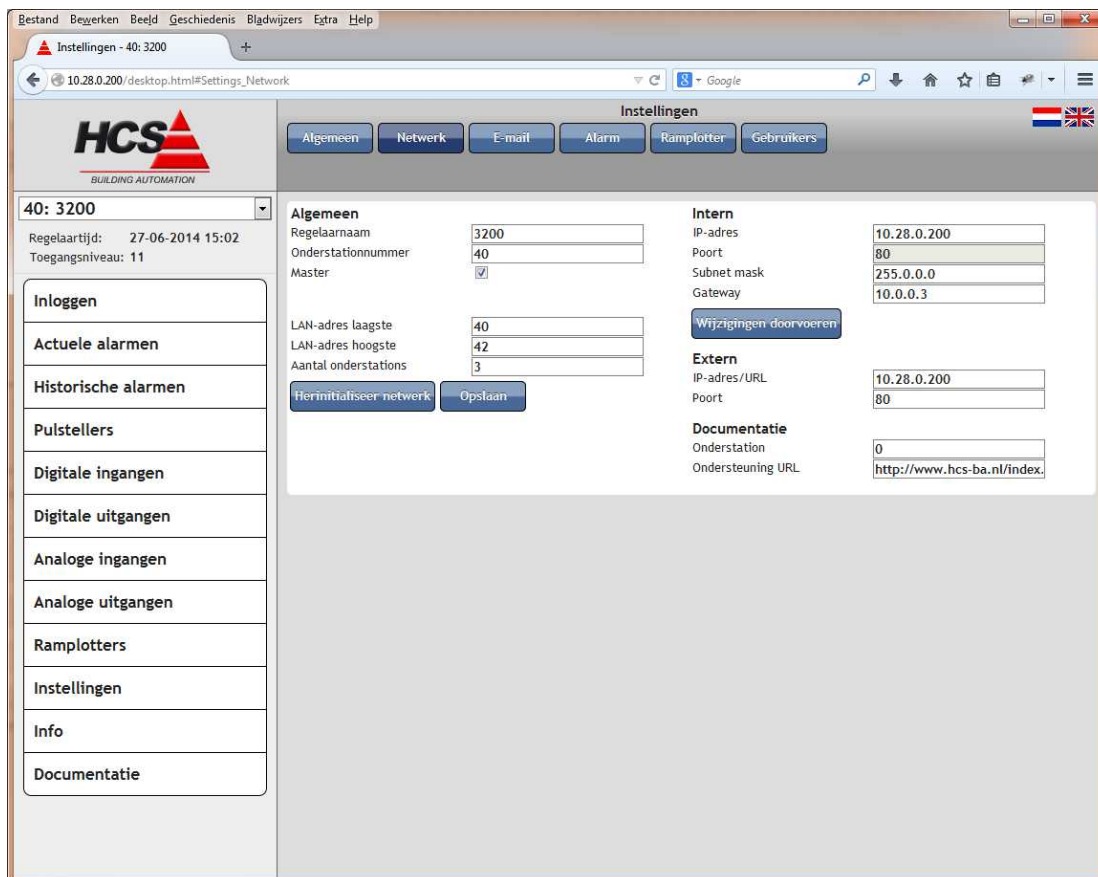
Bestand Bewerken Beeld Geschiedenis Bladwijzers Extra Help

Instellingen - 40: 3200

10.28.0.200/desktop.html#Settings_Network

Google

HCS
BUILDING AUTOMATION

Instellingen

Algemeen Netwerk E-mail Alarm Ramplotter Gebruikers

40: 3200

Regelaartijd: 27-06-2014 15:02
Toegangsniveau: 11

Inloggen
Actuele alarmen
Historische alarmen
Pulstellers
Digitale ingangen
Digitale uitgangen
Analoge ingangen
Analoge uitgangen
Ramplotters
Instellingen
Info
Documentatie

Algemeen

| | |
|---|---|
| Regelaarnaam | 3200 |
| Onderstationnummer | 40 |
| Master | ☑ |

| | |
|---|---|
| LAN-adres laagste | 40 |
| LAN-adres hoogste | 42 |
| Aantal onderstations | 3 |

Herinitialiseer netwerk Opslaan

Intern

| | |
|---|---|
| IP-adres | 10.28.0.200 |
| Poort | 80 |
| Subnet mask | 255.0.0.0 |
| Gateway | 10.0.0.3 |

Wijzigingen doorvoeren

Extern

| | |
|---|---|
| IP-adres/URL | 10.28.0.200 |
| Poort | 80 |

Documentatie

| | |
|---|---|
| Onderstation | 0 |
| Ondersteuning URL | http://www.hcs-ba.nl/index. |